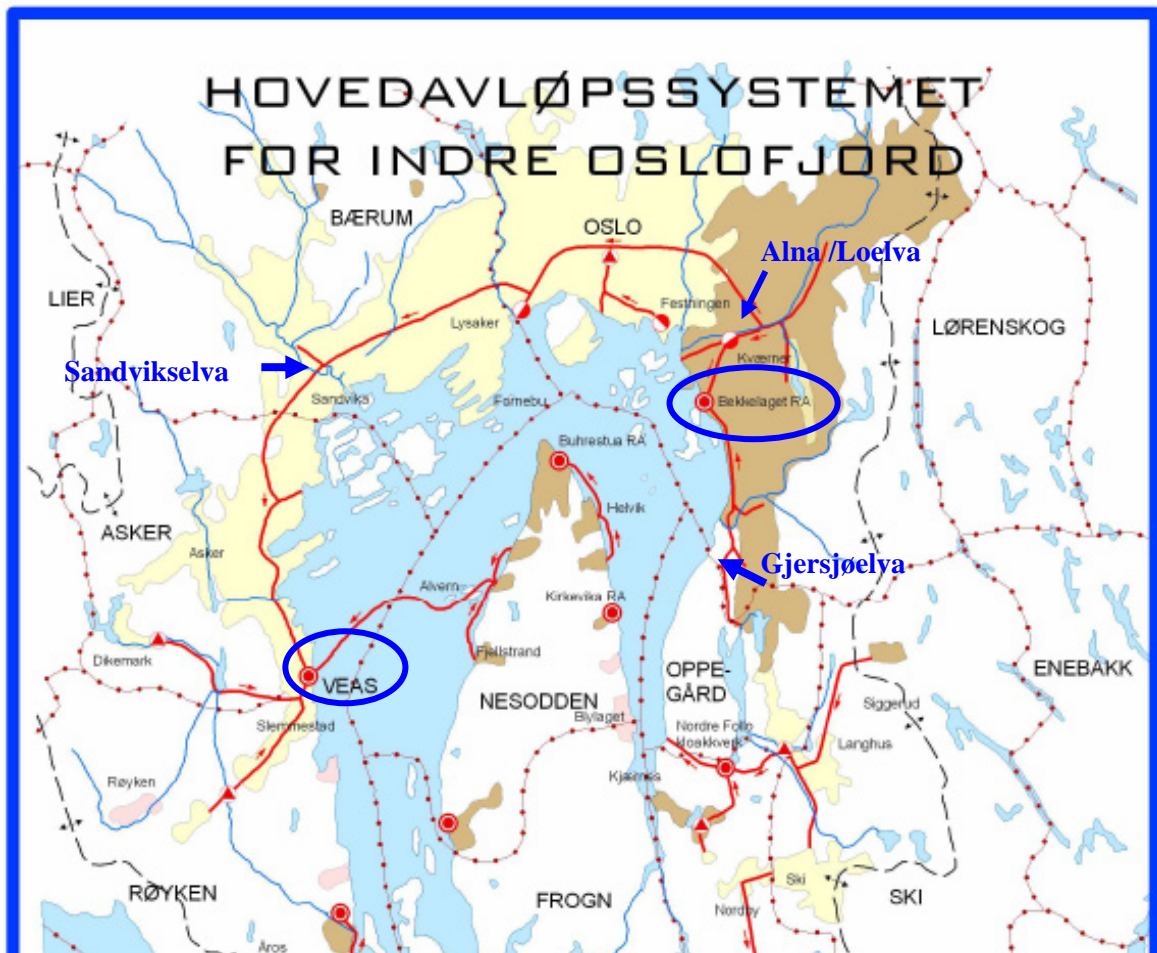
HOVEDAVLØPSSYSTEMET
FOR INDRE OSLOFJORD

BÆRUM

OSLO

Alna /Loelva

LIER

Festningen

Lysaker

LØRENSKOG

Kværner

Sandvikselva

Sandvika

Fornebu

Bekkelaget RA

Buhrestua RA

Helvik

ASKER

Asker

Gjersjøelva

Alvern

Kirkevika RA

Fjellstrand

Dikemark

VEAS

NESODDEN

OPPE-
GÅRD

ENEBAKK

Slemmestad

Blylaget

Siggerud

Nordre Follo
Hoakkvern

Langhus

Røyken

Kjærnes

RØYKEN

FROGN

Ski

SKI

Nordby

Åros